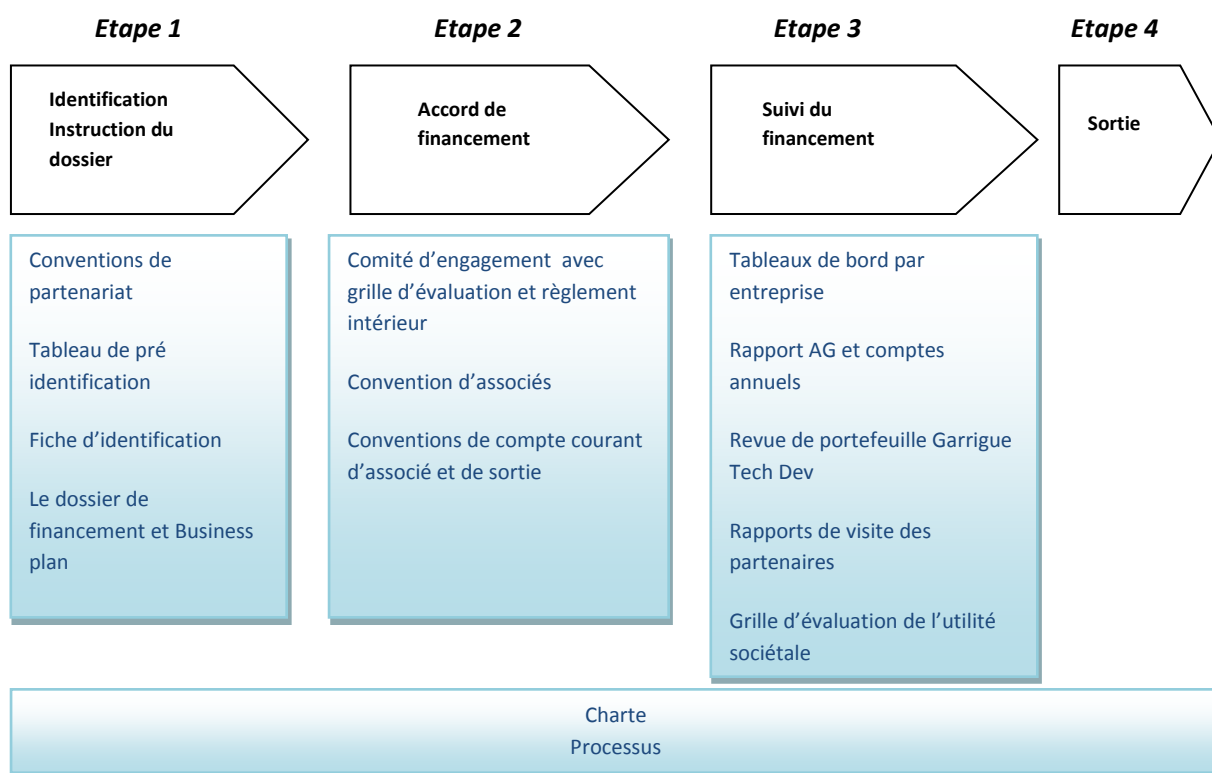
Etape 1

Identification
Instruction du dossier

Conventions de partenariat

Tableau de pré identification

Fiche d'identification

Le dossier de financement et Business plan

Etape 2

Accord de financement

Comité d'engagement avec grille d'évaluation et règlement intérieur

Convention d'associés

Conventions de compte courant d'associé et de sortie

Etape 3

Suivi du financement

Tableaux de bord par entreprise

Rapport AG et comptes annuels

Revue de portefeuille Garrigue Tech Dev

Rapports de visite des partenaires

Grille d'évaluation de l'utilité sociétale

Etape 4

Sortie

Charte
Processus